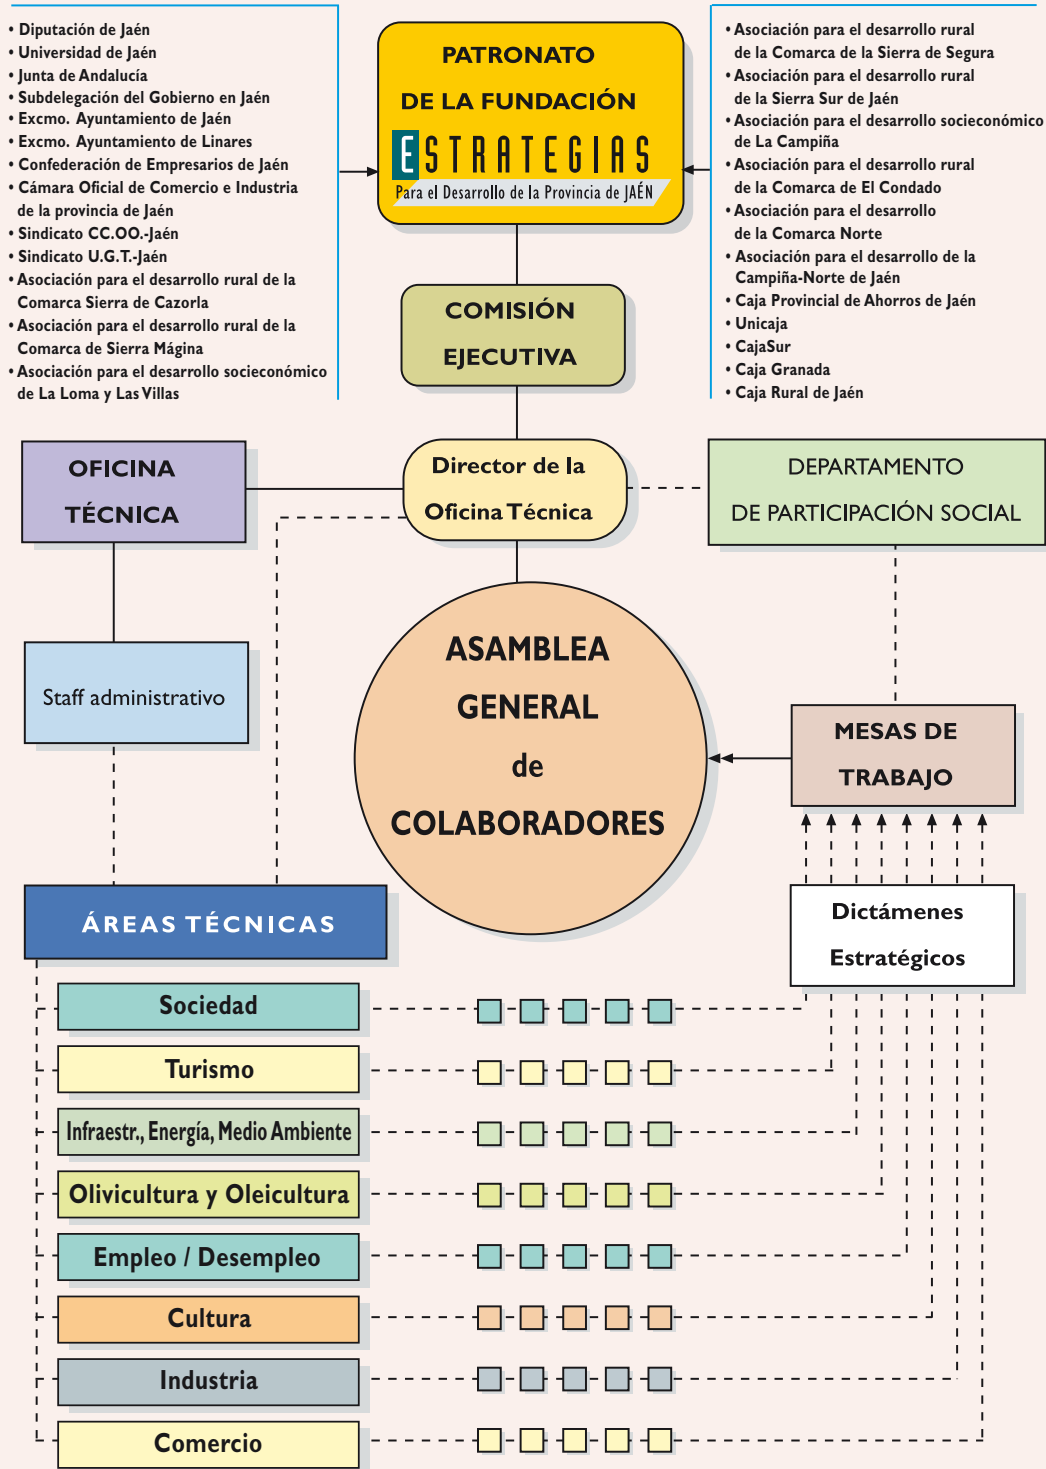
• Diputación de Jaén
• Universidad de Jaén
• Junta de Andalucía
• Subdelegación del Gobierno en Jaén
• Excmo. Ayuntamiento de Jaén
• Excmo. Ayuntamiento de Linares
• Confederación de Empresarios de Jaén
• Cámara Oficial de Comercio e Industria de la provincia de Jaén
• Sindicato CC.OO.-Jaén
• Sindicato U.G.T.-Jaén
• Asociación para el desarrollo rural de la Comarca Sierra de Cazorla
• Asociación para el desarrollo rural de la Comarca de Sierra Mágina
• Asociación para el desarrollo socieconómico de La Loma y Las Villas

PATRONATO
DE LA FUNDACIÓN
ESTRATEGIAS
Para el Desarrollo de la Provincia de JAÉN

• Asociación para el desarrollo rural de la Comarca de la Sierra de Segura
• Asociación para el desarrollo rural de la Sierra Sur de Jaén
• Asociación para el desarrollo socieconómico de La Campiña
• Asociación para el desarrollo rural de la Comarca de El Condado
• Asociación para el desarrollo de la Comarca Norte
• Asociación para el desarrollo de la Campiña-Norte de Jaén
• Caja Provincial de Ahorros de Jaén
• Unicaja
• CajaSur
• Caja Granada
• Caja Rural de Jaén

COMISIÓN EJECUTIVA

OFICINA TÉCNICA

Director de la Oficina Técnica

DEPARTAMENTO DE PARTICIPACIÓN SOCIAL

Staff administrativo

ASAMBLEA GENERAL de COLABORADORES

MESAS DE TRABAJO

ÁREAS TÉCNICAS

Dictámenes Estratégicos

Sociedad
Turismo
Infraestr., Energía, Medio Ambiente
Olivicultura y Oleicultura
Empleo / Desempleo
Cultura
Industria
Comercio